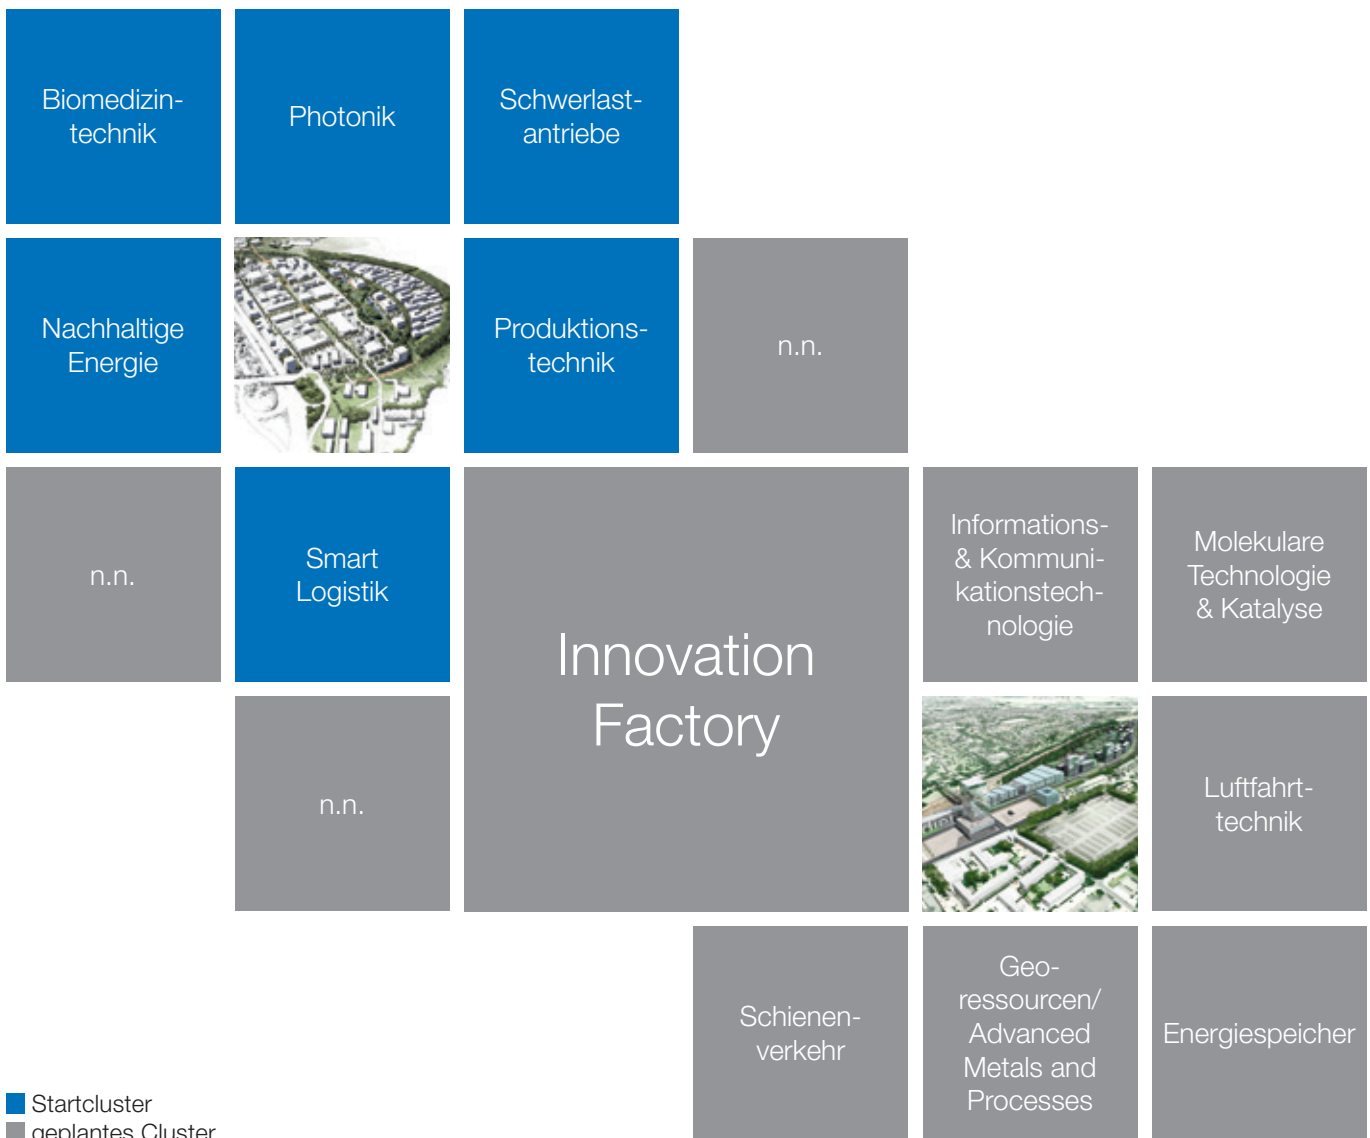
Biomedizintechnik

Photonik

Schwerlastantriebe

Nachhaltige Energie

Produktionstechnik

n.n.

n.n.

Smart Logistik

Innovation Factory

Informations- & Kommunikationstechnologie

Molekulare Technologie & Katalyse

n.n.

Luftfahrttechnik

Schienenverkehr

Georessourcen/ Advanced Metals and Processes

Energiespeicher

Startcluster
geplantes Cluster